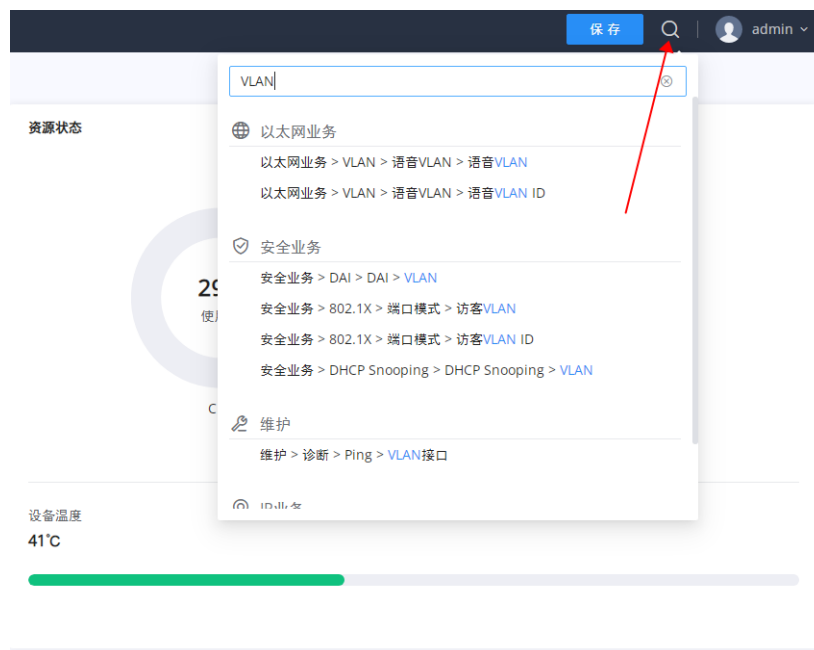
保存 admin

VLAN

资源状态

29
使

C

以太网业务
以太网业务 > VLAN > 语音VLAN > 语音VLAN
以太网业务 > VLAN > 语音VLAN > 语音VLAN ID

安全业务
安全业务 > DAI > DAI > VLAN
安全业务 > 802.1X > 端口模式 > 访客VLAN
安全业务 > 802.1X > 端口模式 > 访客VLAN ID
安全业务 > DHCP Snooping > DHCP Snooping > VLAN

维护
维护 > 诊断 > Ping > VLAN接口

IP业务

设备温度
41°C